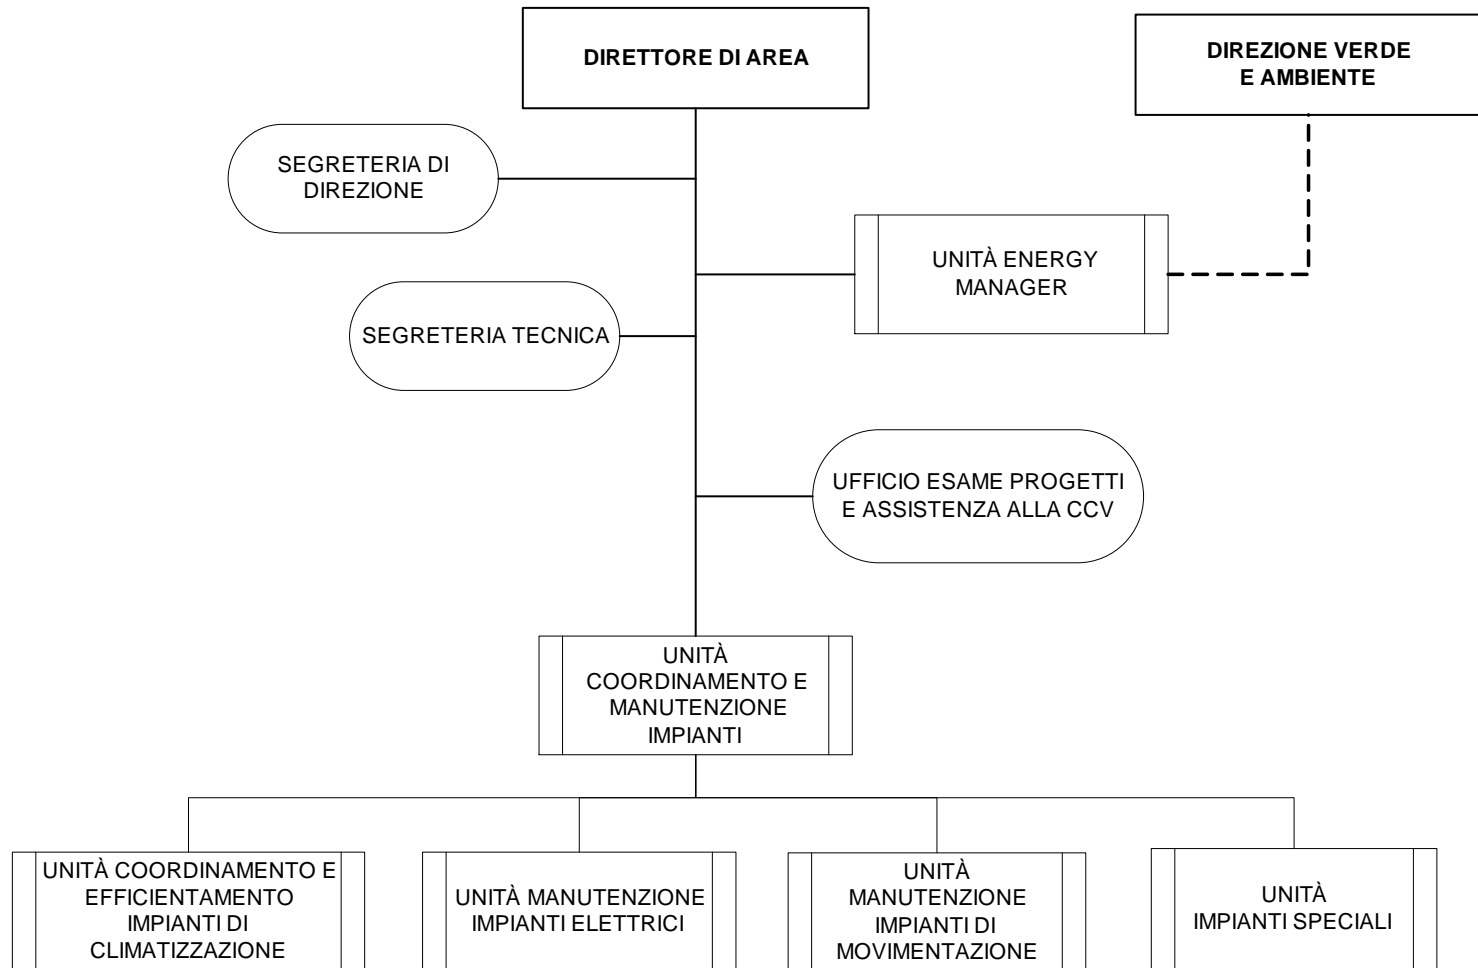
DIRETTORE DI AREA

DIREZIONE VERDE E AMBIENTE

SEGRETERIA DI DIREZIONE

UNITÀ ENERGY MANAGER

SEGRETERIA TECNICA

UFFICIO ESAME PROGETTI E ASSISTENZA ALLA CCV

UNITÀ COORDINAMENTO E MANUTENZIONE IMPIANTI

UNITÀ COORDINAMENTO E EFFICIENTAMENTO IMPIANTI DI CLIMATIZZAZIONE

UNITÀ MANUTENZIONE IMPIANTI ELETTRICI

UNITÀ MANUTENZIONE IMPIANTI DI MOVIMENTAZIONE

UNITÀ IMPIANTI SPECIALI